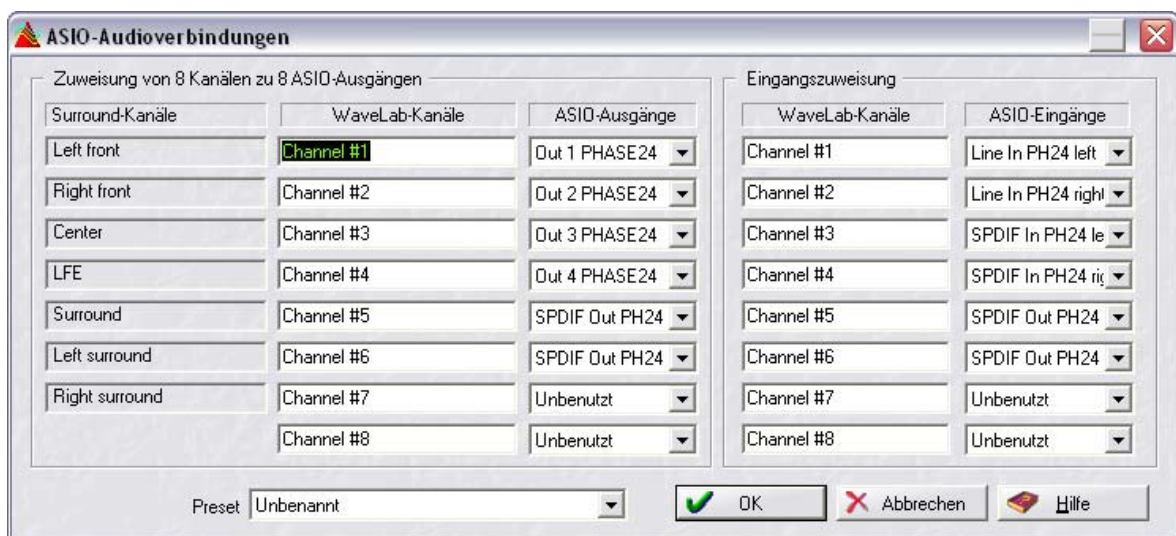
ASIO-Audioverbindungen

Zuweisung von 8 Kanälen zu 8 ASIO-Ausgängen

| Surround-Kanäle | WaveLab-Kanäle | ASIO-Ausgänge |
|---|---|---|
| Left front | Channel #1 | Out 1 PHASE24 |
| Right front | Channel #2 | Out 2 PHASE24 |
| Center | Channel #3 | Out 3 PHASE24 |
| LFE | Channel #4 | Out 4 PHASE24 |
| Surround | Channel #5 | SPDIF Out PH24 |
| Left surround | Channel #6 | SPDIF Out PH24 |
| Right surround | Channel #7 | Unbenutzt |
| | Channel #8 | Unbenutzt |

Eingangszuweisung

| WaveLab-Kanäle | ASIO-Eingänge |
|---|---|
| Channel #1 | Line In PH24 left |
| Channel #2 | Line In PH24 right |
| Channel #3 | SPDIF In PH24 le |
| Channel #4 | SPDIF In PH24 ri |
| Channel #5 | SPDIF Out PH24 |
| Channel #6 | SPDIF Out PH24 |
| Channel #7 | Unbenutzt |
| Channel #8 | Unbenutzt |

Preset Unbenannt

OK Abbrechen Hilfe